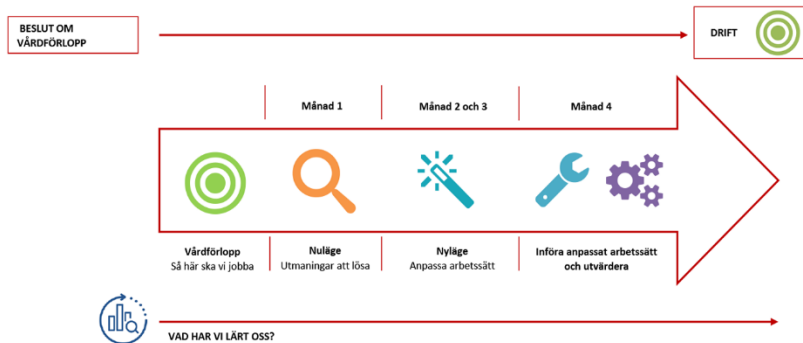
BESLUT OM VÅRDFÖRLOPP

DRIFT

Månad 1

Månad 2 och 3

Månad 4

Vårdförlopp
Så här ska vi jobba

Nuläge
Utmaningar att lösa

Nyläge
Anpassa arbetssätt

Införa anpassat arbetssätt och utvärdera

VAD HAR VI LÄRT OSS?